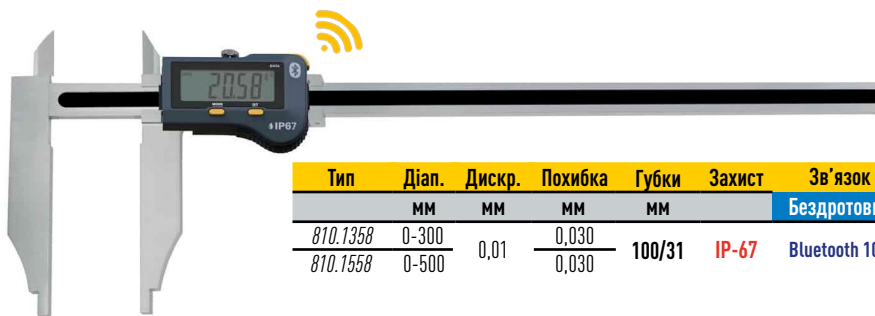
20.58
DATA
MODE
SET
IP67

| Тип | Діап. | Дискр. | Похибка | Губки | Захист | Зв'язок |
|---|---|---|---|---|---|---|
| | мм | мм | мм | мм | | Бездротов |
| 810.1358 | 0-300 | 0,01 | 0,030 | 100/31 | IP-67 | Bluetooth 1 |
| 810.1558 | 0-500 | | 0,030 | | | |